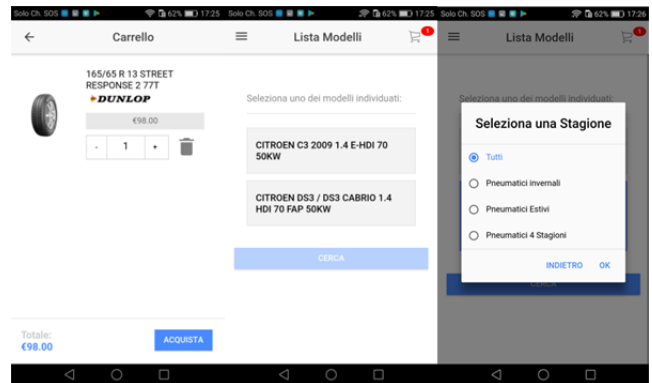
Solo Ch. SOS 62% 17:25

Carrello

165/65 R 13 STREET RESPONSE 2 77T

DUNLOP

€98.00

- 1 +

Totale:
€98.00

ACQUISTA

Solo Ch. SOS 62% 17:25

Lista Modelli

1

Seleziona uno dei modelli individuati:

CITROEN C3 2009 1.4 E-HDI 70 50KW

CITROEN DS3 / DS3 CABRIO 1.4 HDI 70 FAP 50KW

CERCA

Solo Ch. SOS 62% 17:26

Lista Modelli

1

Seleziona uno dei modelli individuati:

Seleziona una Stagione

Tutti

Pneumatici invernali

Pneumatici Estivi

Pneumatici 4 Stagioni

INDIETRO OK

CERCA